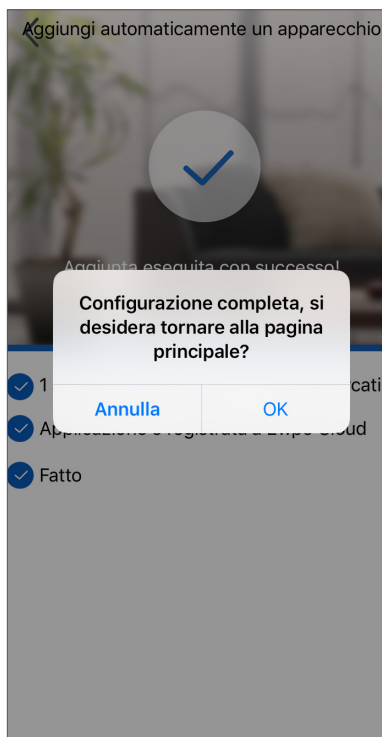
Aggiungi automaticamente un apparecchio

Aggiunta eseguita con successo!

Configurazione completa, si desidera tornare alla pagina principale?

Annulla
OK

1 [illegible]cati

Applicazione è registrata a Ewpe Cloud

Fatto